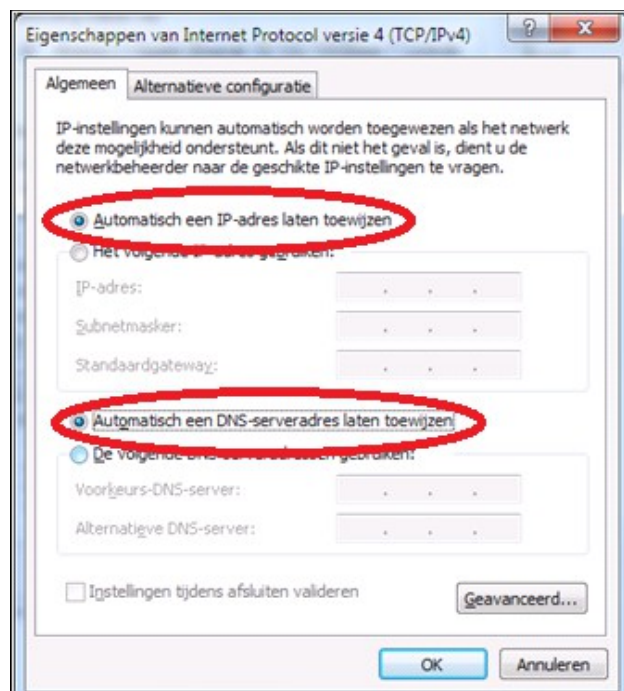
Eigenschappen van Internet Protocol versie 4 (TCP/IPv4)

?

x

Algemeen

Alternatieve configuratie

IP-instellingen kunnen automatisch worden toegewezen als het netwerk deze mogelijkheid ondersteunt. Als dit niet het geval is, dient u de netwerkbeheerder naar de geschikte IP-instellingen te vragen.

Automatisch een IP-adres laten toewijzen

Het volgende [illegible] gebruiken:

IP-adres:

Subnetmasker:

Standaardgateway:

Automatisch een DNS-serveradres laten toewijzen

De volgende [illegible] gebruiken:

Voorkeurs-DNS-server:

Alternatieve DNS-server:

Instellingen tijdens afsluiten valideren

Geavanceerd...

OK

Annuleren